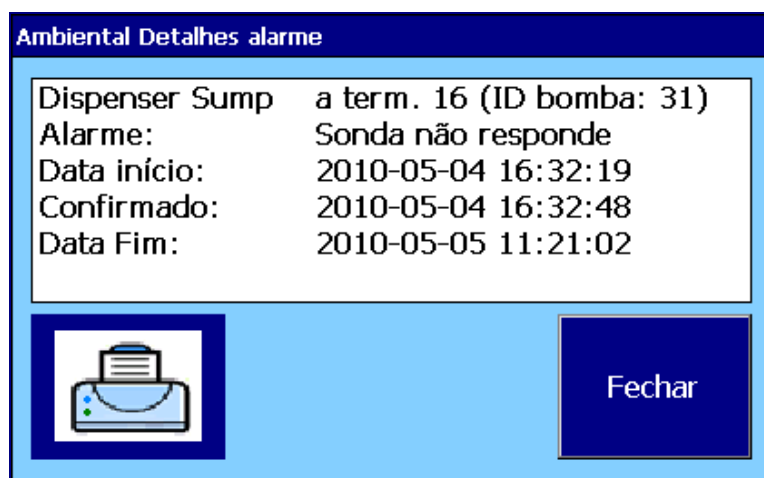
Ambiental Detalhes alarme

| | |
|---|---|
| Dispenser Sump | a term. 16 (ID bomba: 31) |
| Alarme: | Sonda não responde |
| Data início: | 2010-05-04 16:32:19 |
| Confirmado: | 2010-05-04 16:32:48 |
| Data Fim: | 2010-05-05 11:21:02 |

Fechar